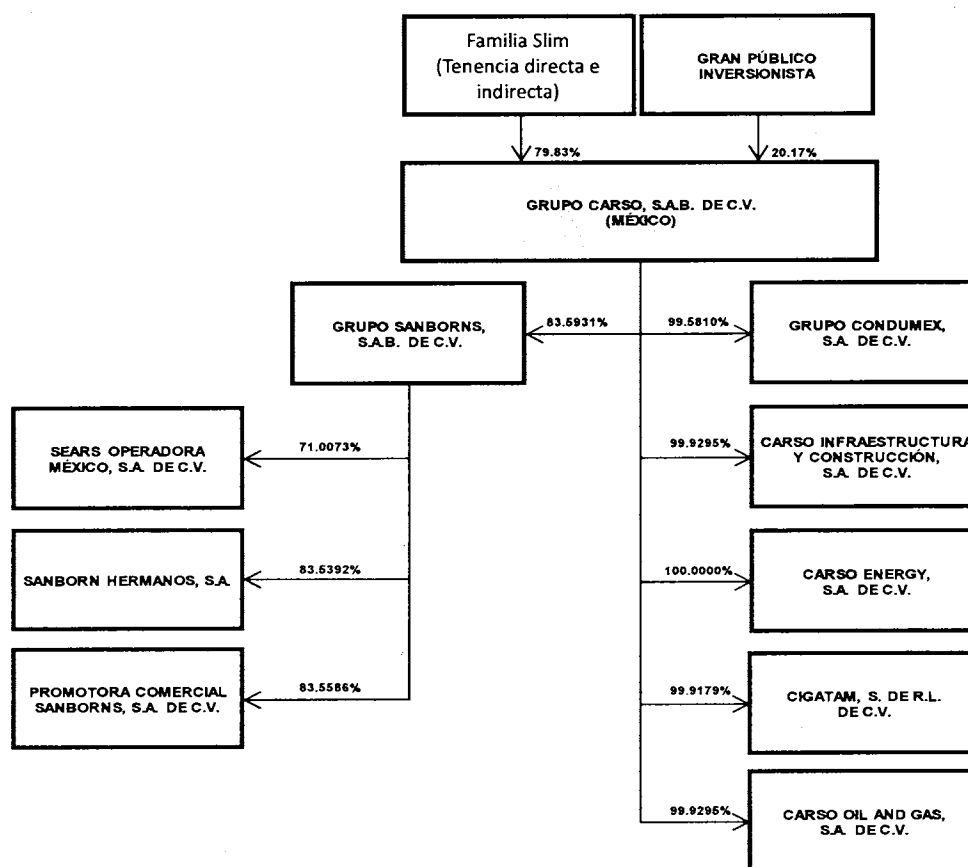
Familia Slim (Tenencia directa e indirecta)

GRAN PÚBLICO INVERSIONISTA

79.83%

20.17%

GRUPO CARSO, S.A.B. DE C.V. (MÉXICO)

GRUPO SANBORNS, S.A.B. DE C.V.

83.5931%

99.5810%

GRUPO CONDUMEX, S.A. DE C.V.

SEARS OPERADORA MÉXICO, S.A. DE C.V.

71.0073%

99.9295%

CARSO INFRAESTRUCTURA Y CONSTRUCCIÓN, S.A. DE C.V.

SANBORN HERMANOS, S.A.

83.5392%

100.0000%

CARSO ENERGY, S.A. DE C.V.

PROMOTORA COMERCIAL SANBORNS, S.A. DE C.V.

83.5586%

99.9179%

CIGATAM, S. DE R.L. DE C.V.

99.9295%

CARSO OIL AND GAS, S.A. DE C.V.